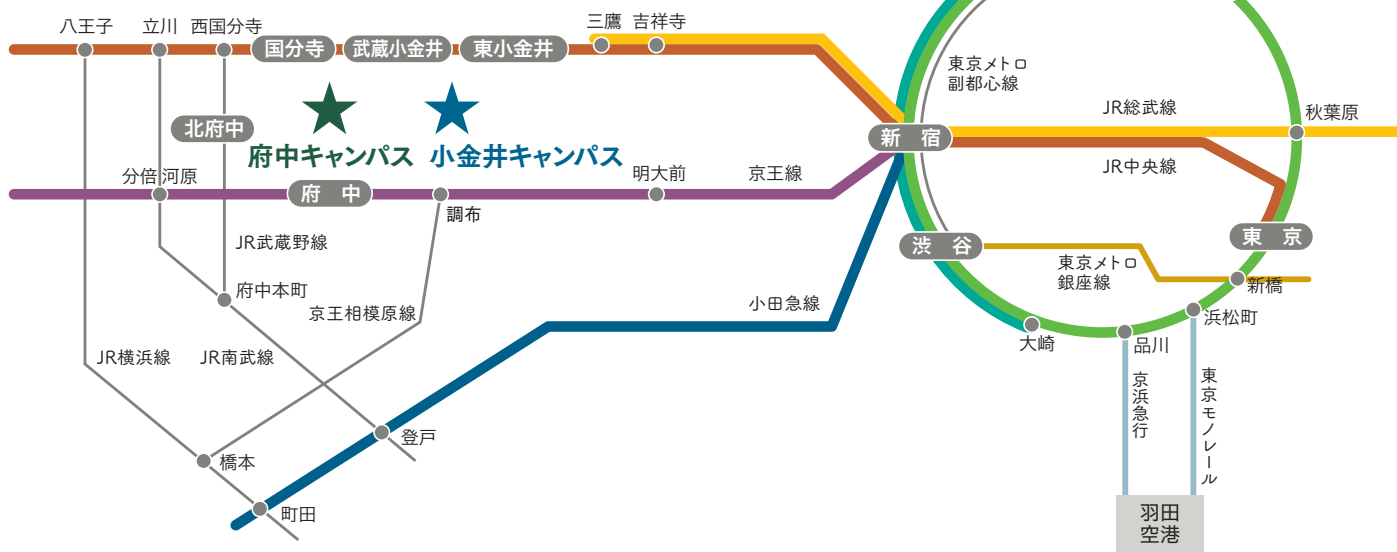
八王子 立川 西国分寺 国分寺 武蔵小金井 東小金井 三鷹 吉祥寺

東京メトロ
副都心線

北府中

府中キャンパス 小金井キャンパス

新 宿

JR総武線

秋葉原

JR中央線

分倍河原 府 中 明大前 京王線

調布

JR武蔵野線

渋 谷

東 京

東京メトロ
銀座線

府中本町

新橋

京王相模原線

小田急線

浜松町

大崎

品川

JR横浜線 JR南武線

京浜急行

東京モノレール

登戸

橋本

町田

羽田
空港